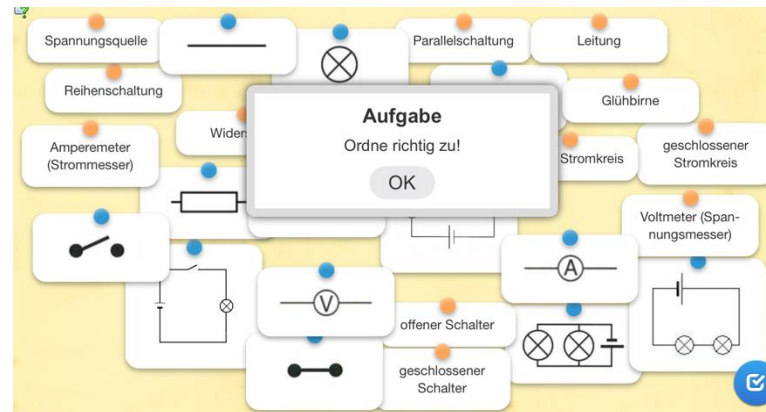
Spannungsquelle

Parallelschaltung

Leitung

Reihenschaltung

Glühbirne

Amperemeter (Strommesser)

Wider

Aufgabe

Ordne richtig zu!

OK

Stromkreis

geschlossener Stromkreis

Voltmeter (Spannungsmesser)

A

V

offener Schalter

geschlossener Schalter